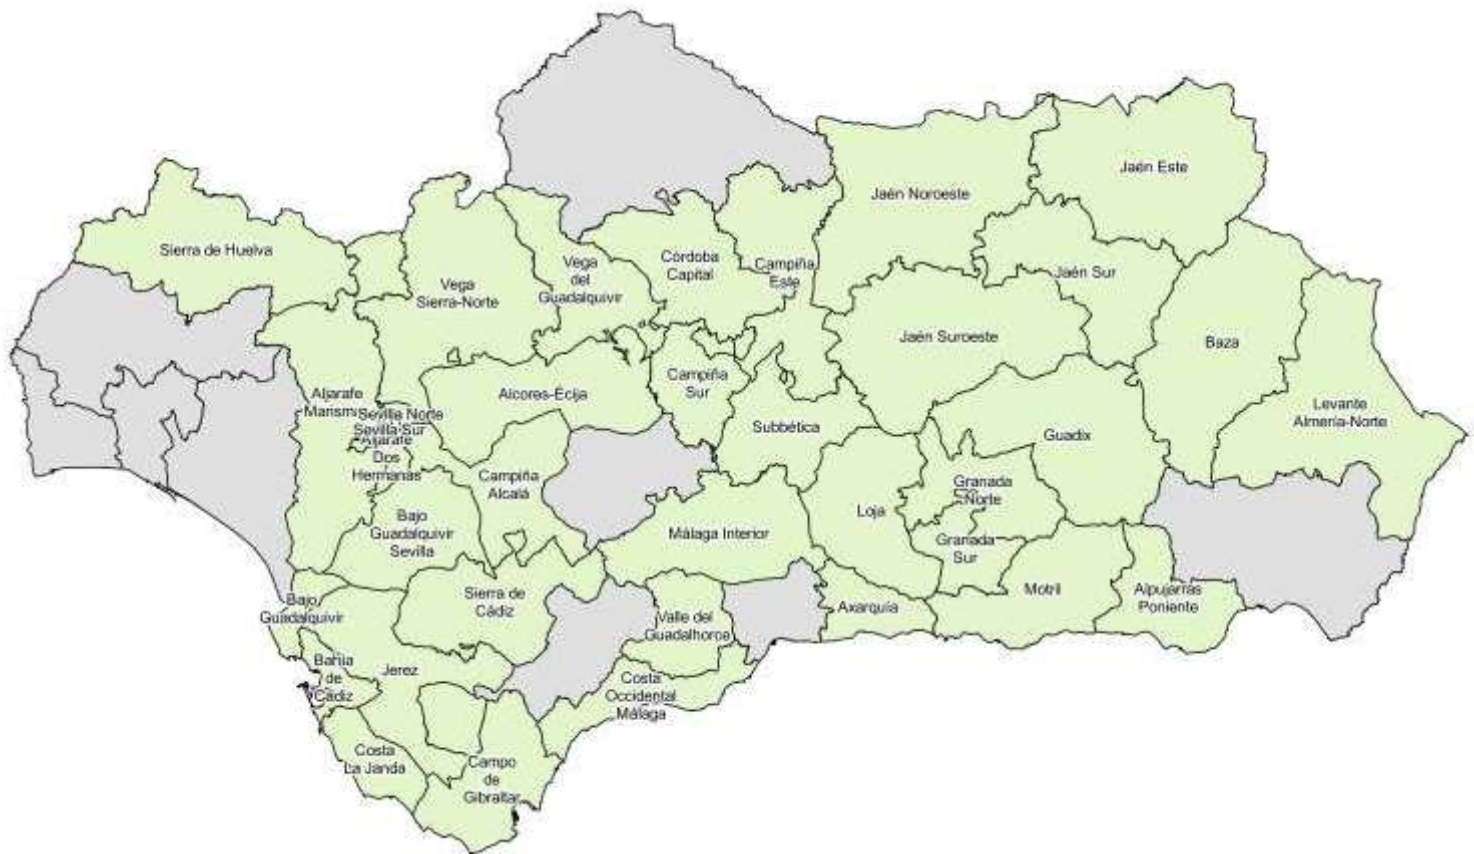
Jaén Este

Jaén Noroeste

Sierra de Huelva

Vega Sierra-Norte

Vega del Guadalquivir

Córdoba Capital

Campiña Este

Jaén Sur

Jaén Suroeste

Baza

Levante Almería-Norte

Aljarafe Marisma

Sevilla Norte

Sevilla Sur

Aljarafe

Dos Hermanas

Alcores-Écija

Campiña Sur

Subbética

Guadix

Campiña Alcalá

Bajo Guadalquivir Sevilla

Loja

Granada Norte

Granada Sur

Málaga Interior

Motril

Alpujarras Poniente

Bajo Guadalquivir

Sierra de Cádiz

Valle del Guadalhorce

Axarquía

Bahía de Cádiz

Jerez

Costa Occidental Málaga

Costa La Janda

Campo de Gibraltar